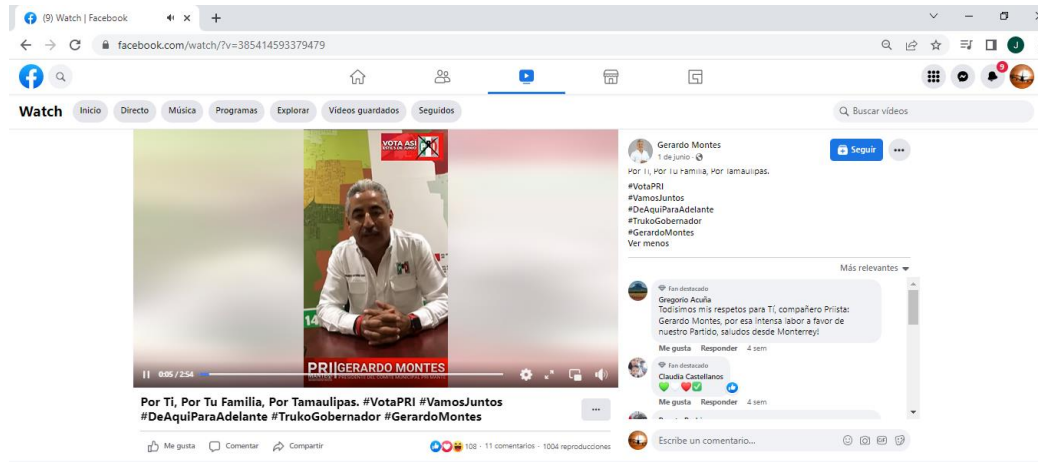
(9) Watch | Facebook

facebook.com/watch/?v=385414593379479

9

Watch Inicio Directo Música Programas Explorar Videos guardados Seguidos

Buscar videos

VOTA ASÍ

PRI GERARDO MONTES

0:05 / 2:54

Por Ti, Por Tu Familia, Por Tamaulipas. #VotaPRI #VamosJuntos #DeAquiParaAdelante #TrukoGobernador #GerardoMontes

...

Me gusta Comentar Compartir

108 · 11 comentarios · 1004 reproducciones

Gerardo Montes
1 de junio ·

Seguir

Por Ti, Por Tu Familia, Por Tamaulipas.
#VotaPRI
#VamosJuntos
#DeAquiParaAdelante
#TrukoGobernador
#GerardoMontes
Ver menos

Más relevantes

Fan destacado
Gregorio Acuña
Todisimos mis respetos para Tí, compañero Priista: Gerardo Montes, por esa intensa labor a favor de nuestro Partido, saludos desde Monterrey!

Me gusta Responder 4 sem

Fan destacado
Claudia Castellanos

Me gusta Responder 4 sem

Escribe un comentario...